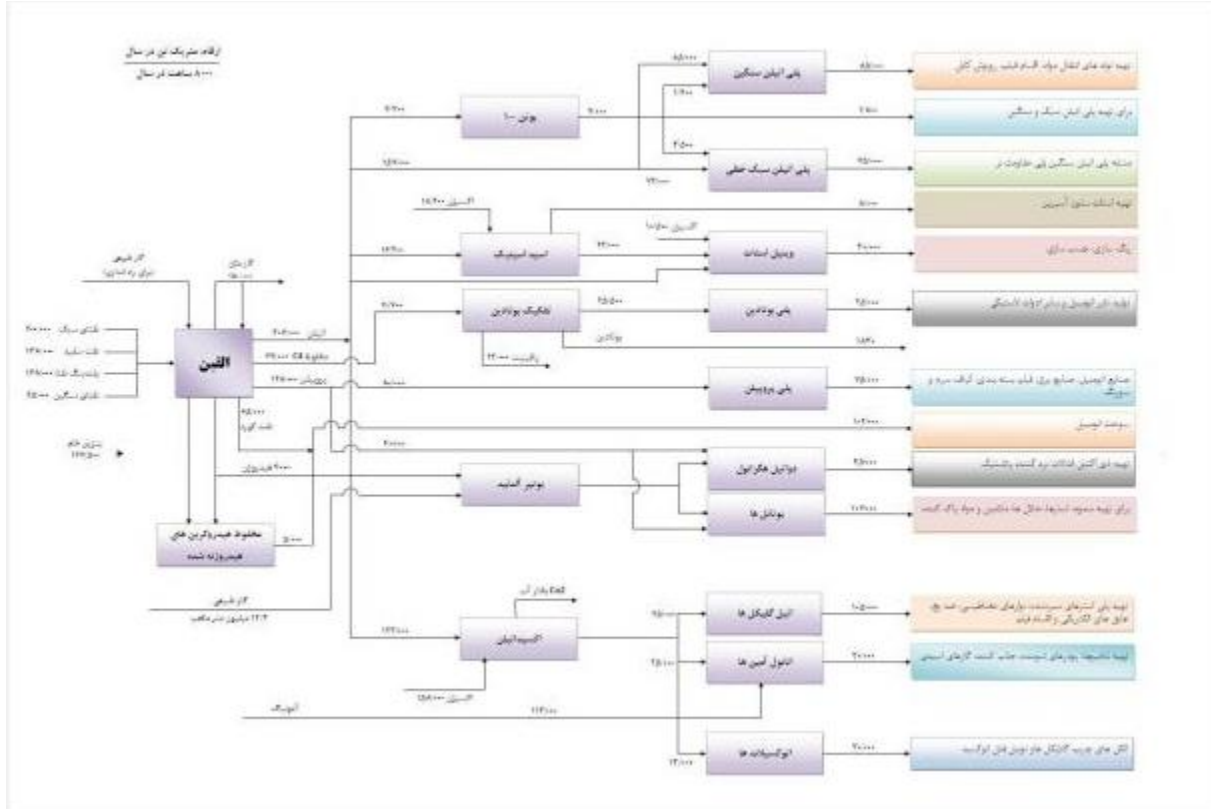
ارقام: متریک تن در سال
۸۰۰۰ ساعت در سال

الفین

مخلوط هیدروکربن های هیدروژنه شده

بوتن ۱۰۰

پلی اتیلن سنگین

پلی اتیلن سبک خطی

اسید استیک

وینیل استات

تفکیک بوتادین

پلی بوتادین

پلی پروپیلن

بوتیر آلدئید

دواتیل هگزانول

بوتانل ها

اکسید اتیلن

اتیل گلایکل ها

اتانول آمین ها

اتوکسیلات ها

تهیه لوله های انتقال مواد، اقسام فیلم، پوشش کابل

برای تهیه پلی اتیلن سبک و سنگین

تهیه لوازم پلی اتیلن سنگین پلی خاصیت تر

تهیه استات سلولز، آسپرین

رنگ سازی، چسب سازی

تولید تایر اتومبیل و سایر ادوات لاستیکی

صنایع اتومبیل، صنایع برق، فیلم بسته بندی، الیاف، سرد و سوزنی

سوخت اتومبیل

تهیه دی اکتیل فتالات نرم کننده پلاستیک

برای تهیه حلال ها، مشتقات، داروها

تهیه پلی استرهای سیرنشده، بازهای مختلف، ضد یخ، مایع های الکتریکی و گلاسه فیلم

تهیه شامپوها، پودرهای شوینده، جذب کننده گازهای اسیدی

الکل های چرب، گلایکل های پلی اتیلن گلایکول

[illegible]